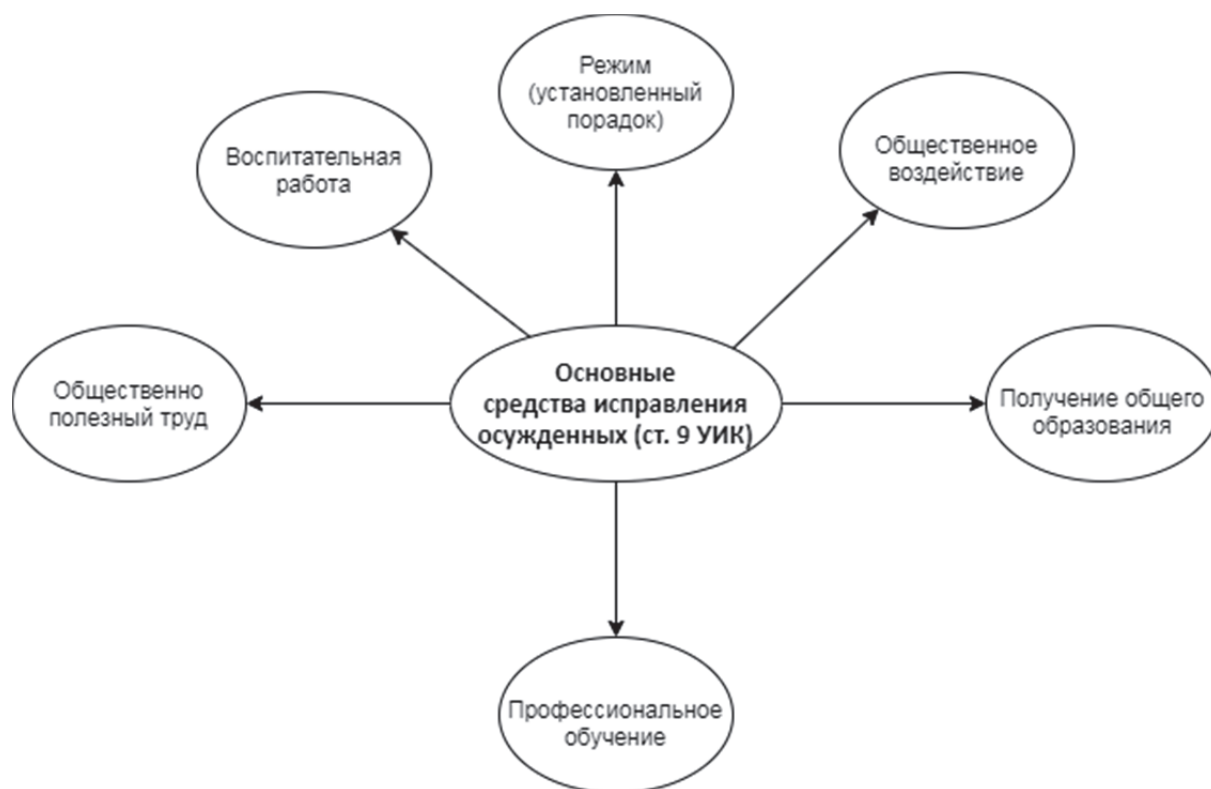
Режим (установленный порадок)

Воспитательная работа

Общественное воздействие

Общественно полезный труд

**Основные средства исправления осужденных (ст. 9 УИК)**

Получение общего образования

Профессиональное обучение